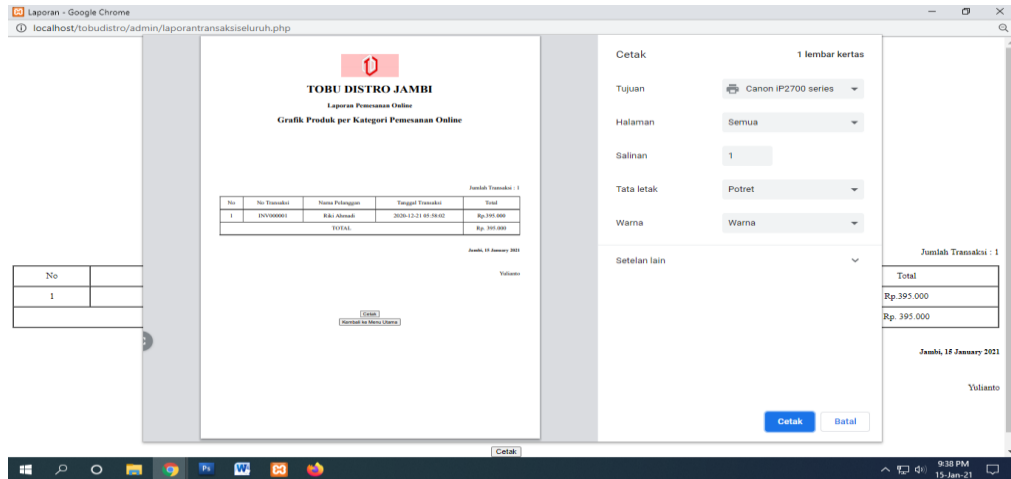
Laporan - Google Chrome
localhost/tobudistro/admin/laporantransaksiseluruh.php

TOBU DISTRO JAMBI
Laporan Pemesanan Online
Grafik Produk per Kategori Pemesanan Online

Jumlah Transaksi : 1

| No | No Transaksi | Nama Pelanggan | Tanggal Transaksi | Total |
|---|---|---|---|---|
| 1 | INV000001 | Riki Ahmadi | 2020-12-21 05:58:02 | Rp.395.000 |
| TOTAL | | | | Rp. 395.000 |

Jambi, 15 January 2021

Yulianto

Cetak
Kembali ke Menu Utama

Cetak
1 lembar kertas
Tujuan
Canon iP2700 series
Halaman
Semua
Salinan
1
Tata letak
Potret
Warna
Warna
Setelan lain
Cetak
Batal

Jumlah Transaksi : 1

| No | | Total |
|---|---|---|
| 1 | | Rp.395.000 |
| | | Rp. 395.000 |

Jambi, 15 January 2021

Yulianto

Cetak

9:38 PM
15-Jan-21